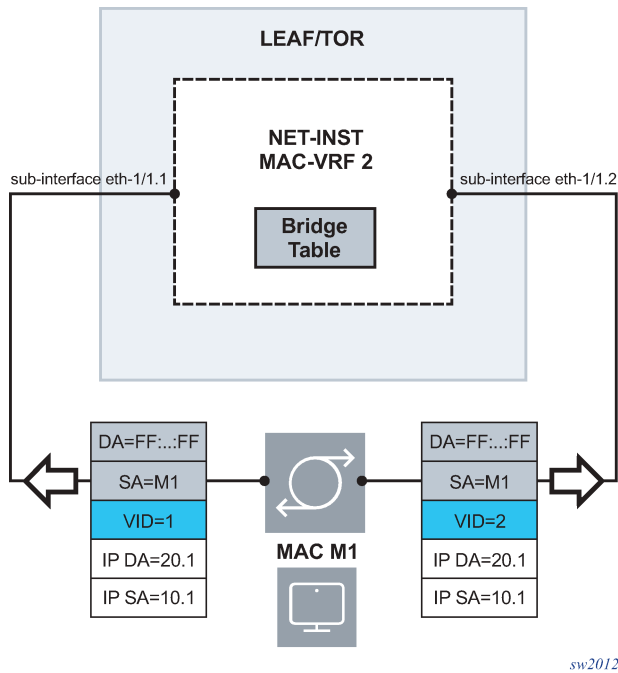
LEAF/TOR

NET-INST
MAC-VRF 2

Bridge
Table

sub-interface eth-1/1.1

sub-interface eth-1/1.2

| DA=FF:..:FF |
|---|
| SA=M1 |
| VID=1 |
| IP DA=20.1 |
| IP SA=10.1 |

MAC M1

| DA=FF:..:FF |
|---|
| SA=M1 |
| VID=2 |
| IP DA=20.1 |
| IP SA=10.1 |

sw2012